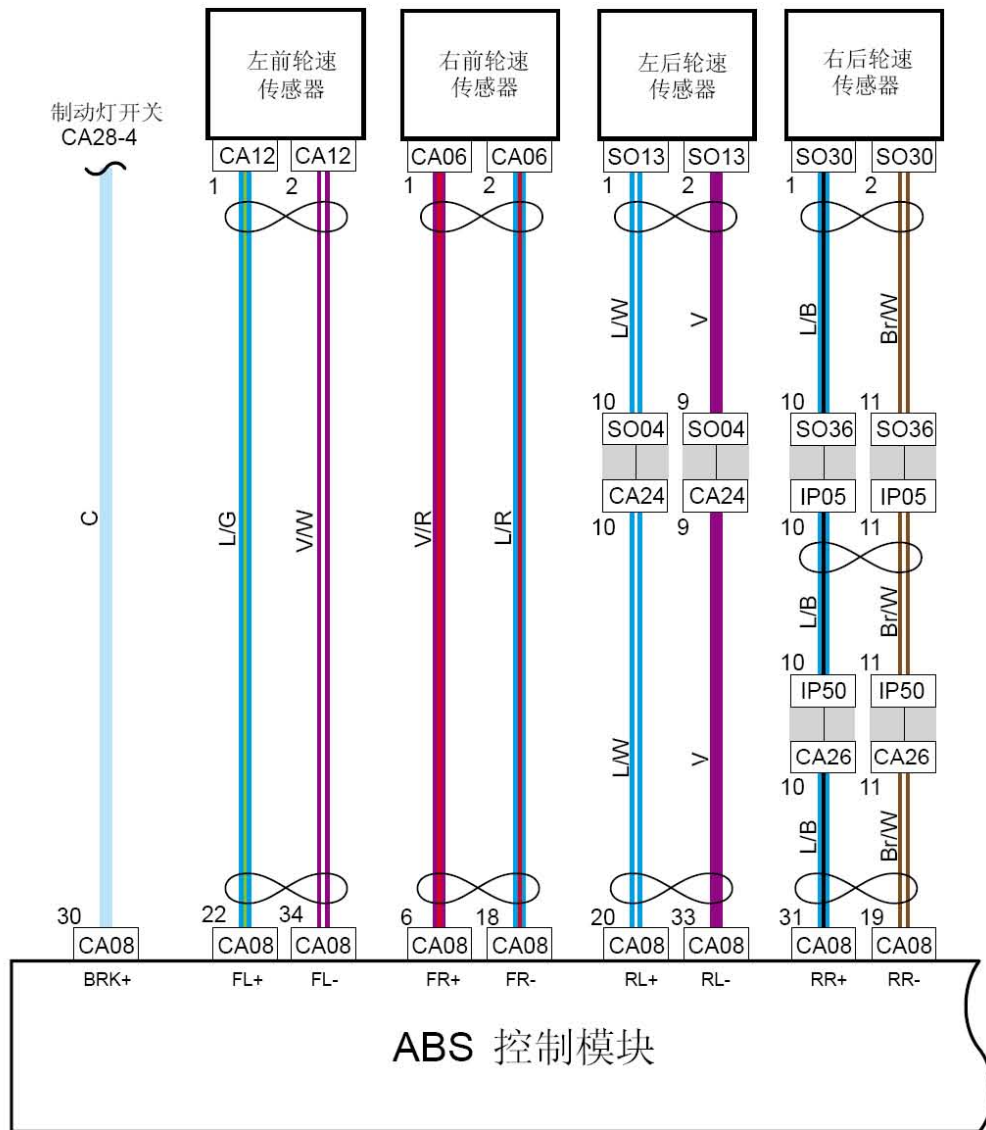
左前轮速传感器

右前轮速传感器

左后轮速传感器

右后轮速传感器

制动灯开关
CA28-4

CA12 CA12
1 2

CA06 CA06
1 2

SO13 SO13
1 2

SO30 SO30
1 2

L/W V

L/B Br/W

10 9
SO04 SO04
CA24 CA24
10 9

10 11
SO36 SO36
IP05 IP05
10 11

C

L/G V/W

V/R L/R

L/B Br/W

10 11
IP50 IP50
CA26 CA26
10 11

L/W V

L/B Br/W

30 22 34 6 18 20 33 31 19

CA08 CA08 CA08 CA08 CA08 CA08 CA08 CA08 CA08

BRK+ FL+ FL- FR+ FR- RL+ RL- RR+ RR-

ABS 控制模块